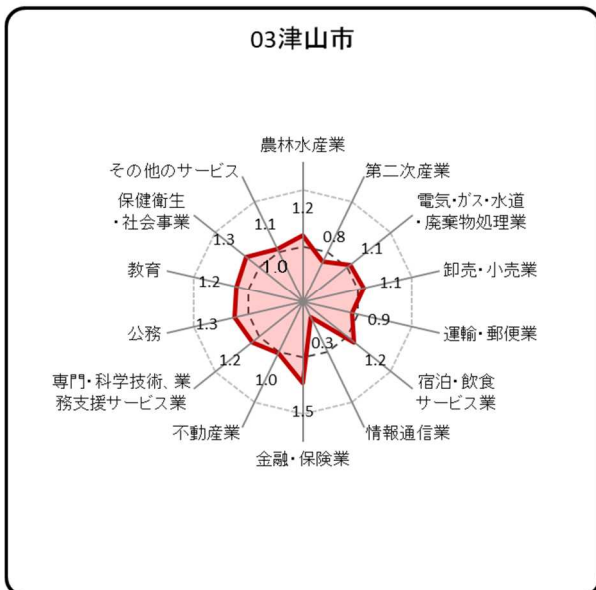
03津山市

農林水産業
1.2
第二次産業
0.8
電気・ガス・水道・廃棄物処理業
1.1
卸売・小売業
1.1
運輸・郵便業
0.9
宿泊・飲食サービス業
1.2
情報通信業
0.3
金融・保険業
1.5
不動産業
1.0
専門・科学技術、業務支援サービス業
1.2
公務
1.3
教育
1.2
保健衛生・社会事業
1.3
その他のサービス
1.1
1.0